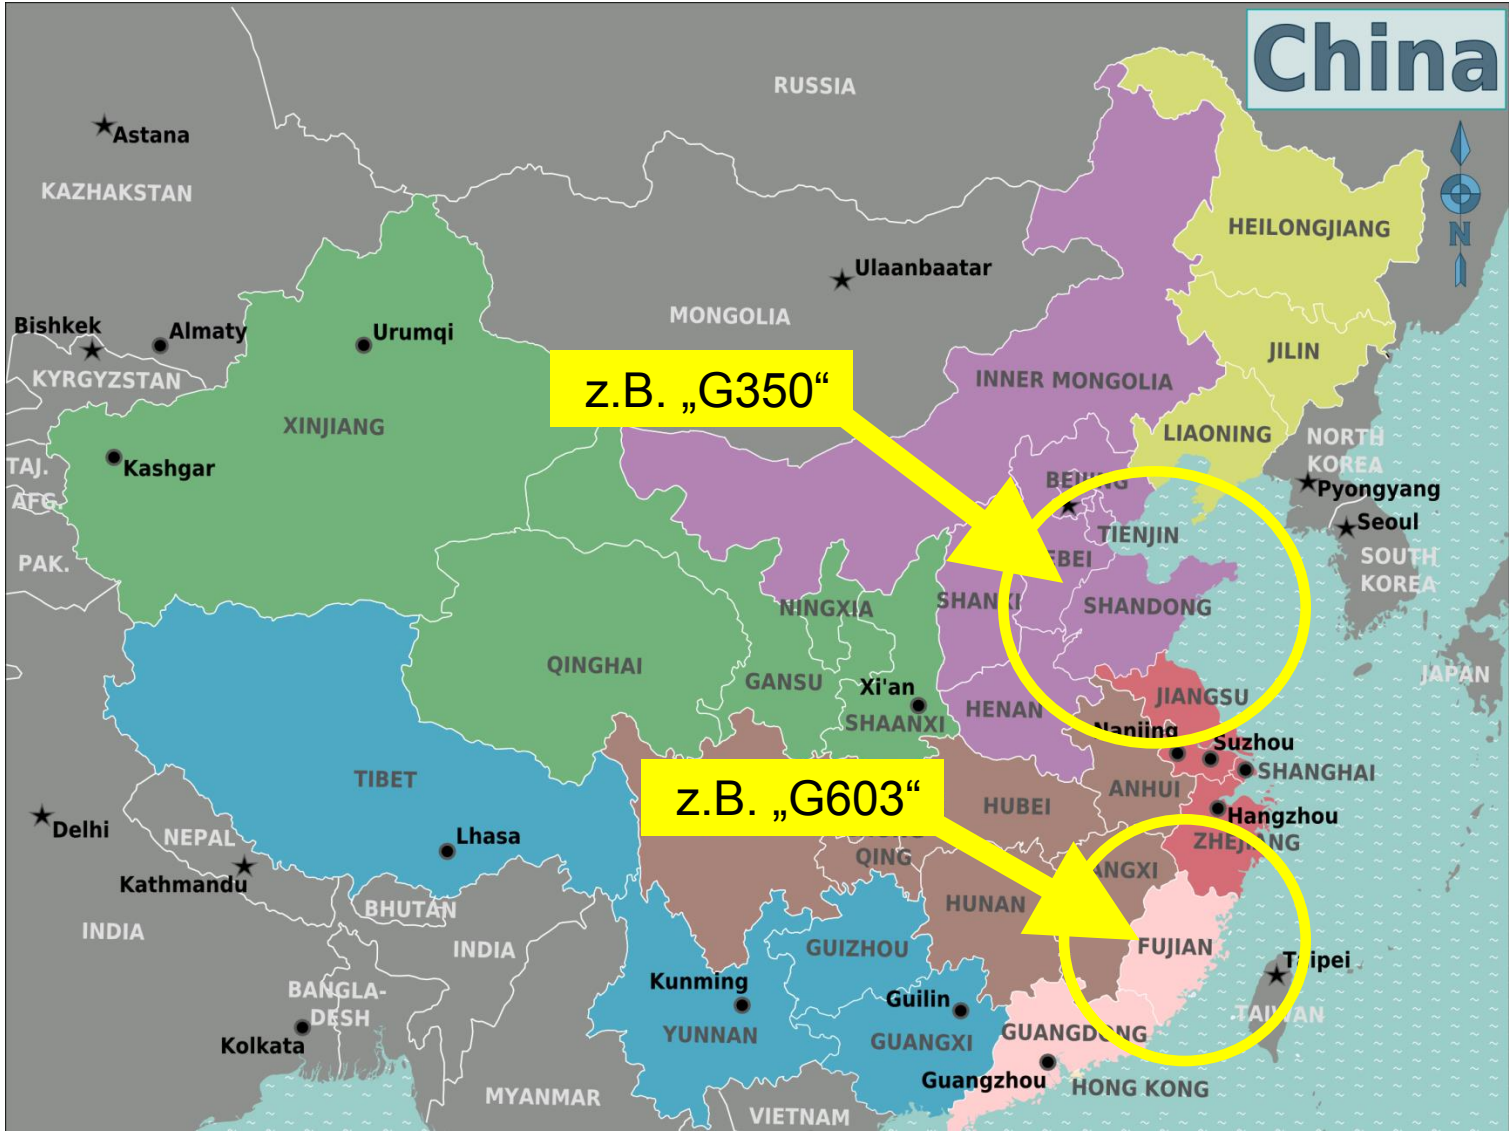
China

N

RUSSIA

Astana

KAZAKHSTAN

Ulaanbaatar

MONGOLIA

HEILONGJIANG

JILIN

Bishkek

Almaty

Urumqi

KYRGYZSTAN

XINJIANG

z.B. „G350“

INNER MONGOLIA

LIAONING

NORTH KOREA

Pyongyang

Seoul

SOUTH KOREA

JAPAN

TAJ.

AFG.

PAK.

Kashgar

BEI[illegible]

TIENJIN

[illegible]BEI

SHAN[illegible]

SHANDONG

NINGXIA

QINGHAI

GANSU

Xi'an

SHAANXI

HENAN

JIANGSU

Nanjing

Suzhou

SHANGHAI

TIBET

z.B. „G603“

HUBEI

ANHUI

Hangzhou

ZHEJ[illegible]NG

Delhi

NEPAL

Lhasa

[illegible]QING

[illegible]NGXI

Kathmandu

BHUTAN

HUNAN

INDIA

INDIA

GUIZHOU

FUJIAN

T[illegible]ipei

Kunming

BANGLA-DESH

Guilin

TAI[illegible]AN

YUNNAN

GUANGXI

GUANGD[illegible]NG

Kolkata

Guangzhou

HONG KONG

MYANMAR

VIETNAM